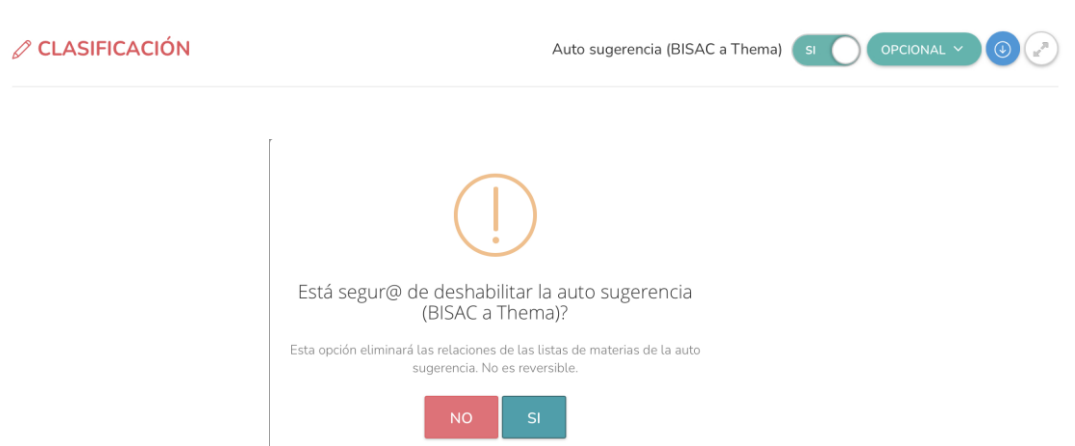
CLASIFICACIÓN

Auto sugerencia (BISAC a Thema) SI OPCIONAL

Está segur@ de deshabilitar la auto sugerencia (BISAC a Thema)?

Esta opción eliminará las relaciones de las listas de materias de la auto sugerencia. No es reversible.

NO SI